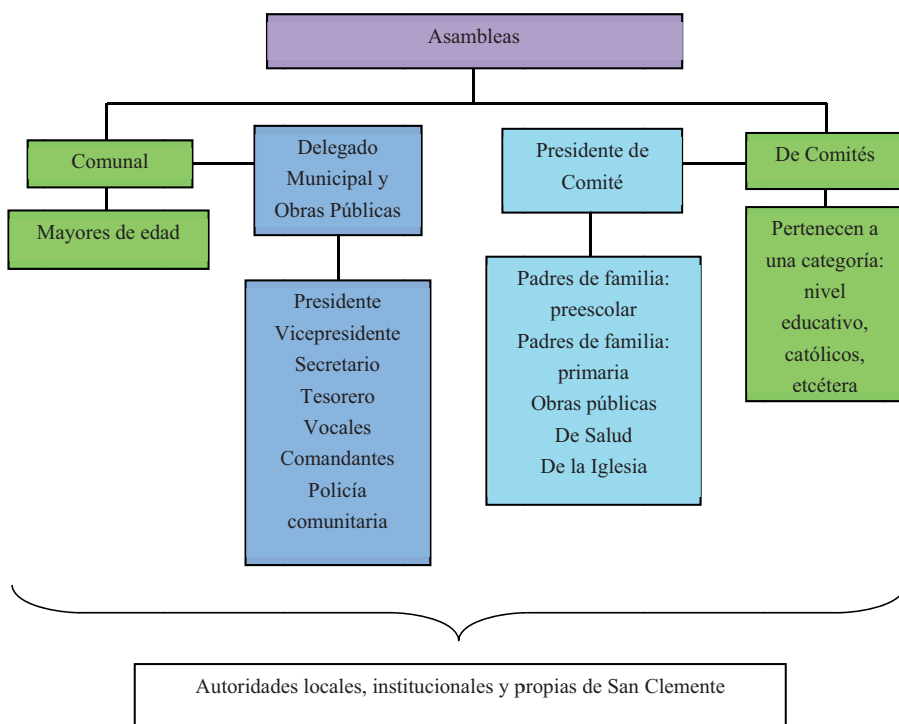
Asambleas

Comunal

Mayores de edad

Delegado Municipal y Obras Públicas

Presidente
Vicepresidente
Secretario
Tesorero
Vocales
Comandantes
Policía comunitaria

Presidente de Comité

Padres de familia: preescolar
Padres de familia: primaria
Obras públicas
De Salud
De la Iglesia

De Comités

Pertenecen a una categoría: nivel educativo, católicos, etcétera

Autoridades locales, institucionales y propias de San Clemente